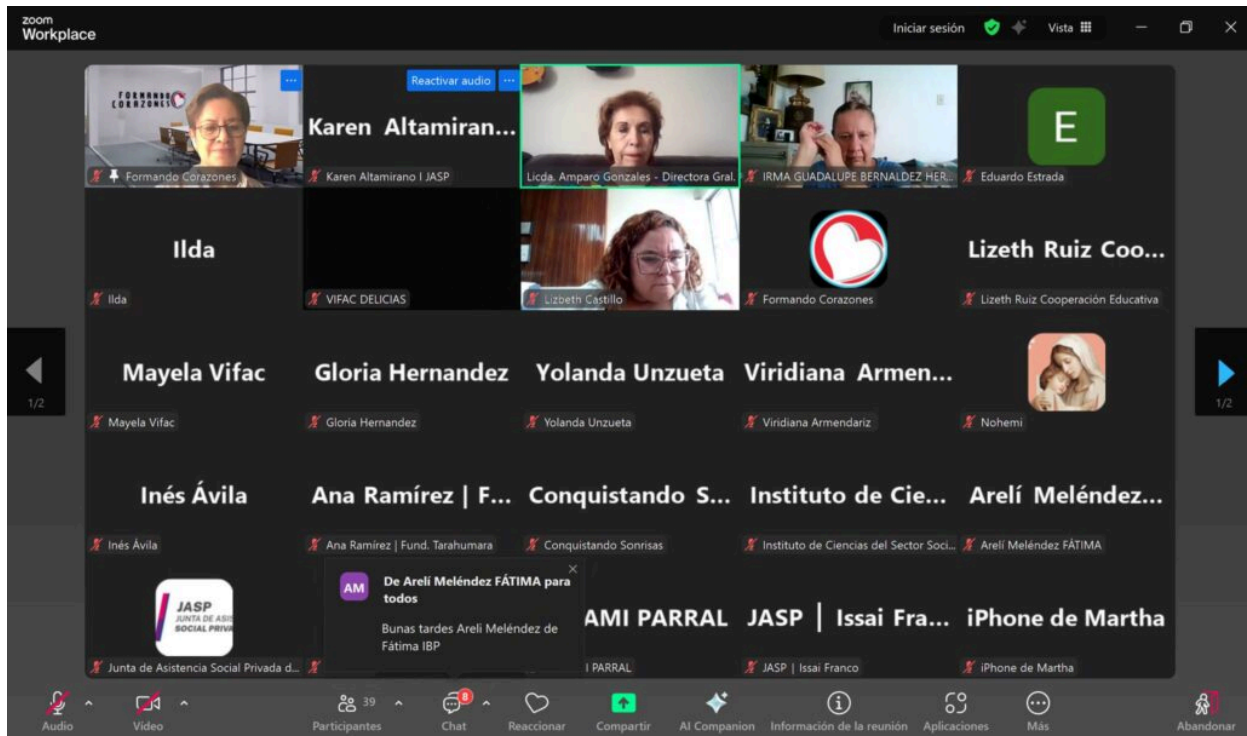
zoom
Workplace

Iniciar sesión Vista

FORMANDO CORAZONES
Formando Corazones

Reactivar audio
Karen Altamiran...
Karen Altamirano I JASP

Licda. Amparo Gonzales - Directora Gral.

IRMA GUADALUPE BERNALDEZ HER...

E
Eduardo Estrada

Ilda
Ilda

VIFAC DELICIAS

Lizbeth Castillo

Formando Corazones

Lizeth Ruiz Coo...
Lizeth Ruiz Cooperación Educativa

1/2

Mayela Vifac
Mayela Vifac

Gloria Hernandez
Gloria Hernandez

Yolanda Unzueta
Yolanda Unzueta

Viridiana Armen...
Viridiana Armendariz

Nohemi

1/2

Inés Ávila
Inés Ávila

Ana Ramírez | F...
Ana Ramírez | Fund. Tarahumara

Conquistando S...
Conquistando Sonrisas

Instituto de Cie...
Instituto de Ciencias del Sector Soci...

Arelí Meléndez...
Arelí Meléndez FÁTIMA

JASP
JUNTA DE ASI
SOCIAL PRIV
Junta de Asistencia Social Privada d...

AM
De Arelí Meléndez FÁTIMA para todos
Bunas tardes Areli Meléndez de Fátima IBP

AMI PARRAL
I PARRAL

JASP | Issai Fra...
JASP | Issai Franco

iPhone de Martha
iPhone de Martha

Audio
Video
39
Participantes
8
Chat
Reaccionar
Compartir
AI Companion
Información de la reunión
Aplicaciones
Más
Abandonar